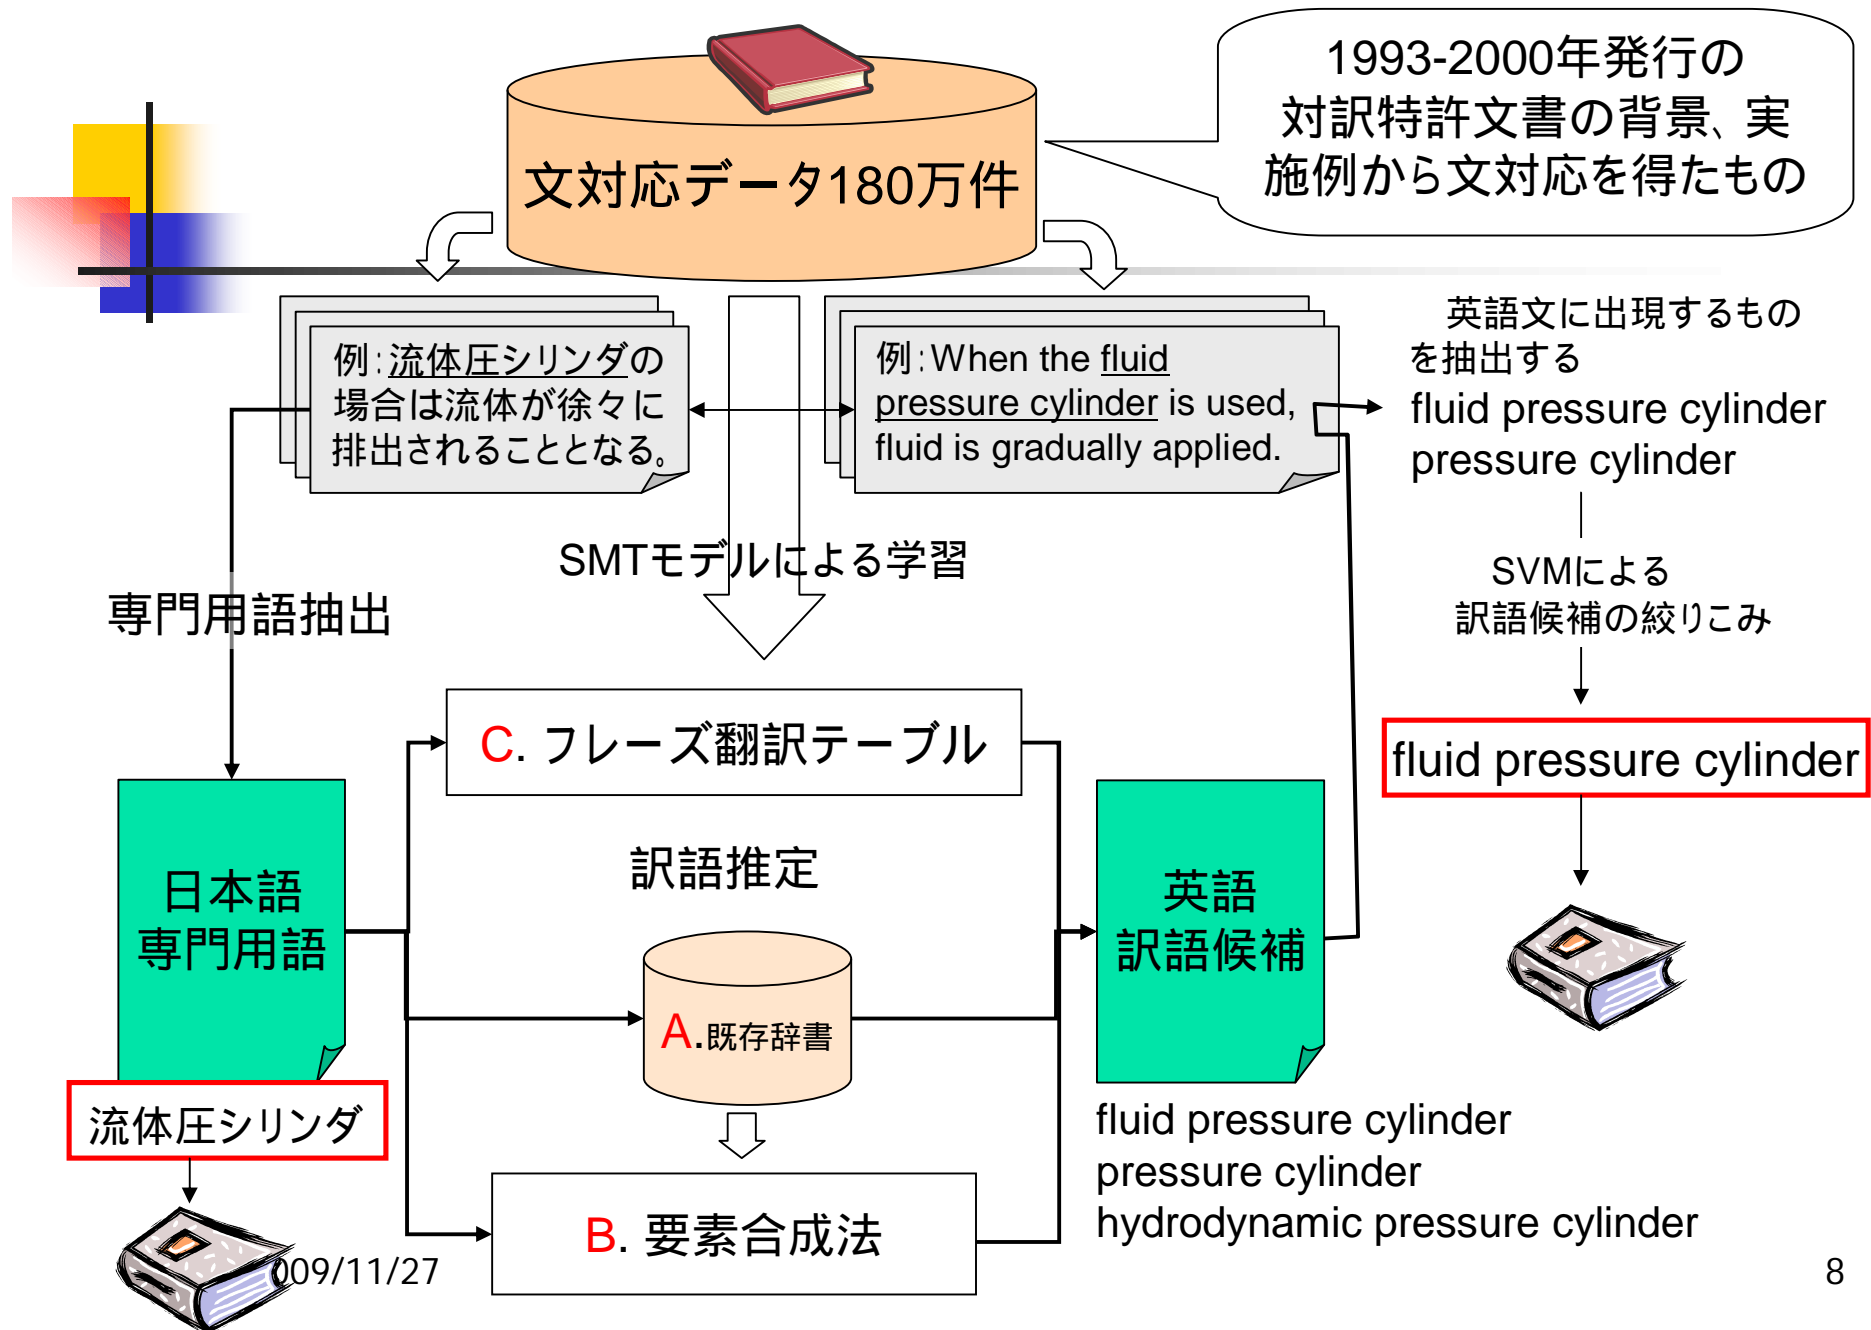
文対応データ180万件

1993-2000年発行の対訳特許文書の背景、実施例から文対応を得たもの

例:流体圧シリンダの場合は流体が徐々に排出されることとなる。

例:When the fluid pressure cylinder is used, fluid is gradually applied.

英語文に出現するものを抽出する
fluid pressure cylinder
pressure cylinder

SMTモデルによる学習

専門用語抽出

SVMによる訳語候補の絞りこみ

fluid pressure cylinder

C. フレーズ翻訳テーブル

訳語推定

日本語専門用語

英語訳語候補

A.既存辞書

流体圧シリンダ

B. 要素合成法

fluid pressure cylinder
pressure cylinder
hydrodynamic pressure cylinder

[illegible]009/11/27

8